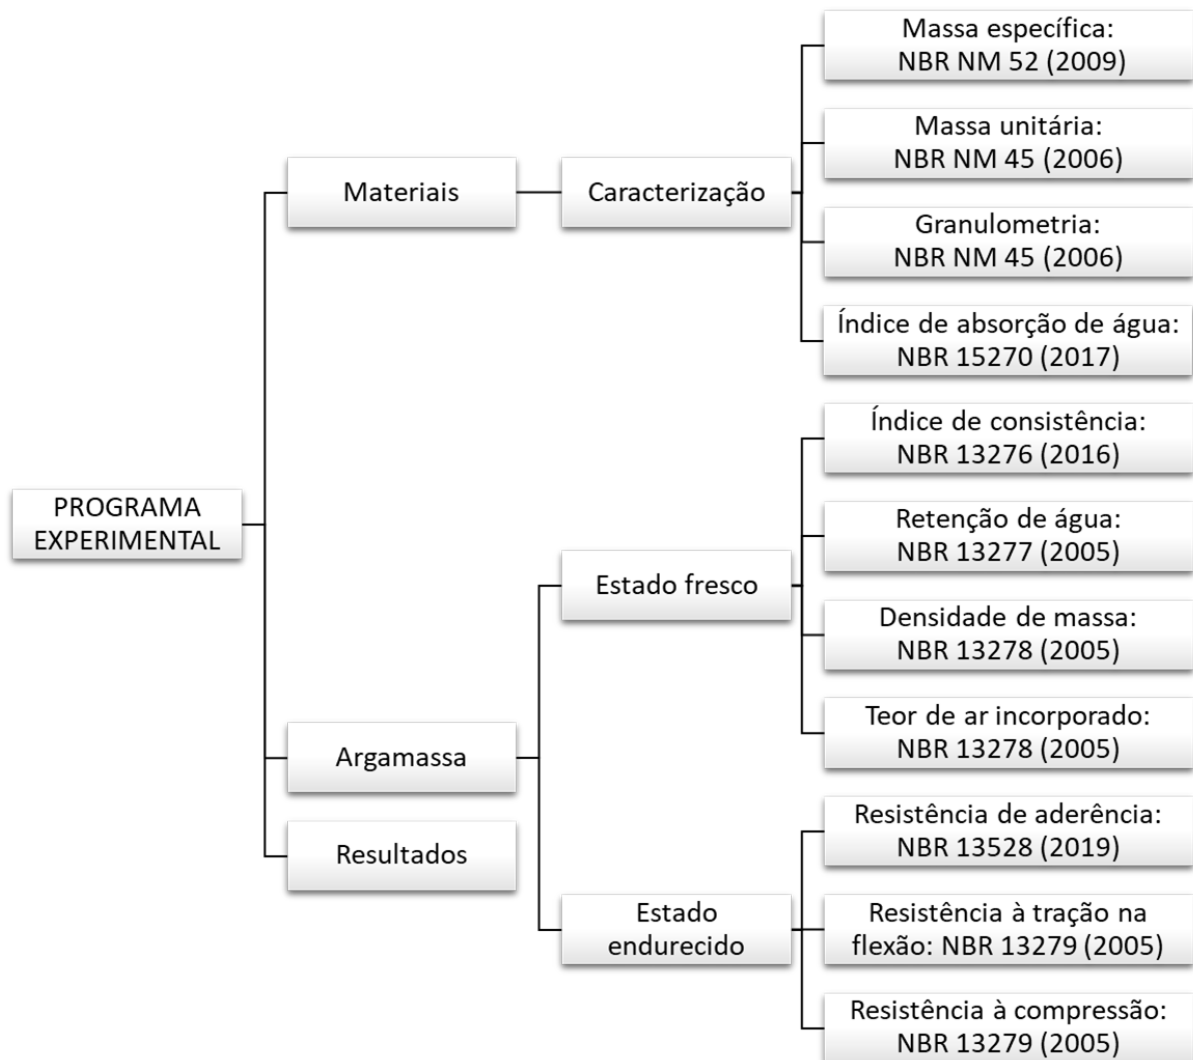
PROGRAMA EXPERIMENTAL

Materiais

Caracterização

Massa específica: NBR NM 52 (2009)

Massa unitária: NBR NM 45 (2006)

Granulometria: NBR NM 45 (2006)

Índice de absorção de água: NBR 15270 (2017)

Argamassa

Estado fresco

Índice de consistência: NBR 13276 (2016)

Retenção de água: NBR 13277 (2005)

Densidade de massa: NBR 13278 (2005)

Teor de ar incorporado: NBR 13278 (2005)

Estado endurecido

Resistência de aderência: NBR 13528 (2019)

Resistência à tração na flexão: NBR 13279 (2005)

Resistência à compressão: NBR 13279 (2005)

Resultados